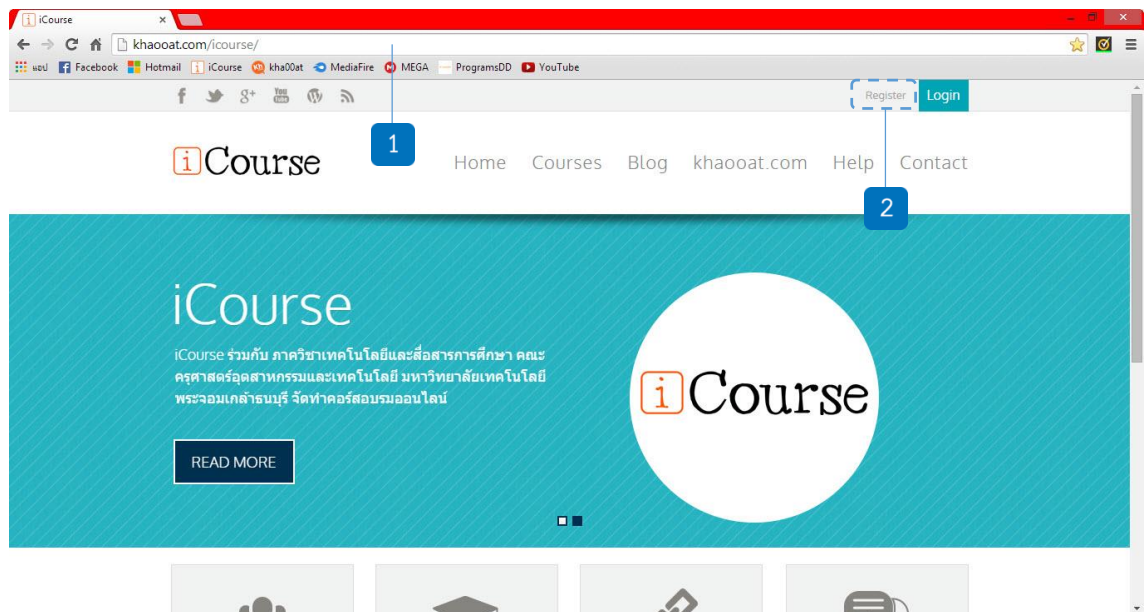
iCourse ×

khaooat.com/icourse/

แอป Facebook Hotmail iCourse kha00at MediaFire MEGA ProgramsDD YouTube

Register Login

1

iCourse

Home Courses Blog khaooat.com Help Contact

2

iCourse

iCourse ร่วมกับ ภาควิชาเทคโนโลยีและสื่อสารการศึกษา คณะครุศาสตร์อุตสาหกรรมและเทคโนโลยี มหาวิทยาลัยเทคโนโลยีพระจอมเกล้าธนบุรี จัดทำคอร์สอบรมออนไลน์

READ MORE

iCourse